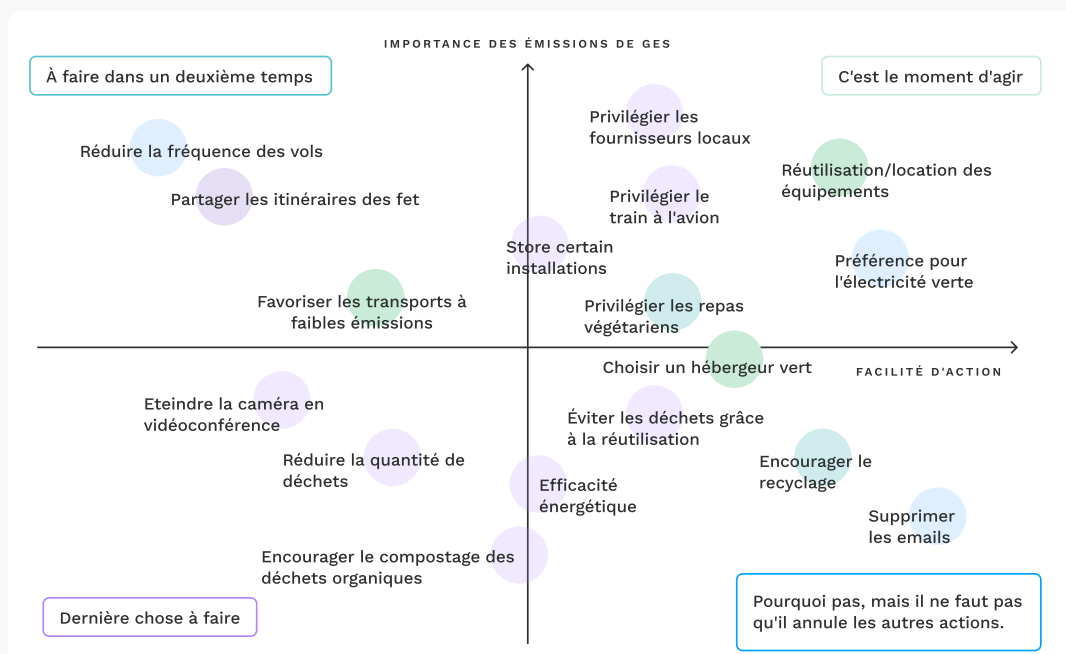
IMPORTANCE DES ÉMISSIONS DE GES

À faire dans un deuxième temps

C'est le moment d'agir

Privilégier les fournisseurs locaux

Réduire la fréquence des vols

Réutilisation/location des équipements

Partager les itinéraires des fet

Privilégier le train à l'avion

Store certain installations

Préférence pour l'électricité verte

Favoriser les transports à faibles émissions

Privilégier les repas végétariens

Choisir un hébergeur vert

FACILITÉ D'ACTION

Eteindre la caméra en vidéoconférence

Éviter les déchets grâce à la réutilisation

Réduire la quantité de déchets

Encourager le recyclage

Efficacité énergétique

Supprimer les emails

Encourager le compostage des déchets organiques

Dernière chose à faire

Pourquoi pas, mais il ne faut pas qu'il annule les autres actions.